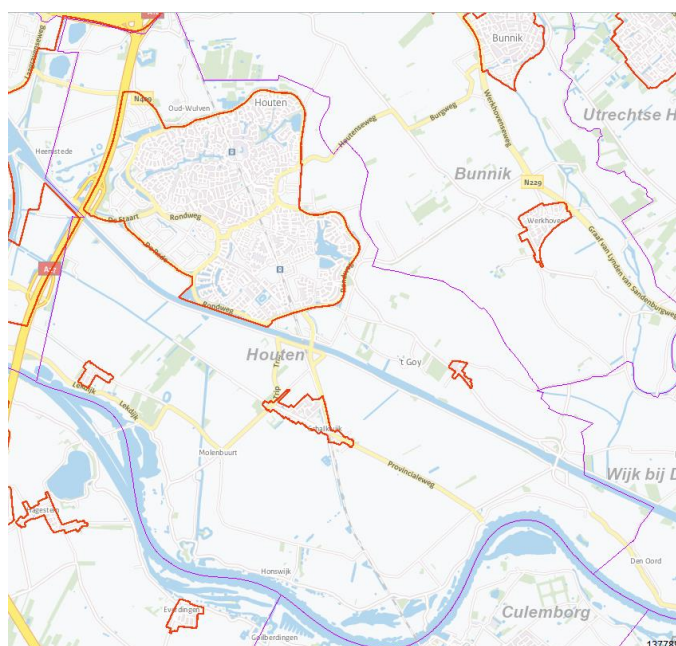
Bunnik
Utrechtse H
Oud-Wulven
Houten
N229
Houtenseweg
Burgweg
Werkhovenseweg
Heemstede
Bunnik
N229
De Staart
Rondweg
Werkhoven
Graaf van Lynden van Sandenburgweg
De Poort
A27
Rondweg
Houten
't Goy
Lekdijk
Lekdijk
Schalkwijk
Molenbuurt
Provincialeweg
Wijk bij D
Tuil en 't Waal
Den Oord
Honswijk
Everdingen
Culemborg
Goilberdingen
13778